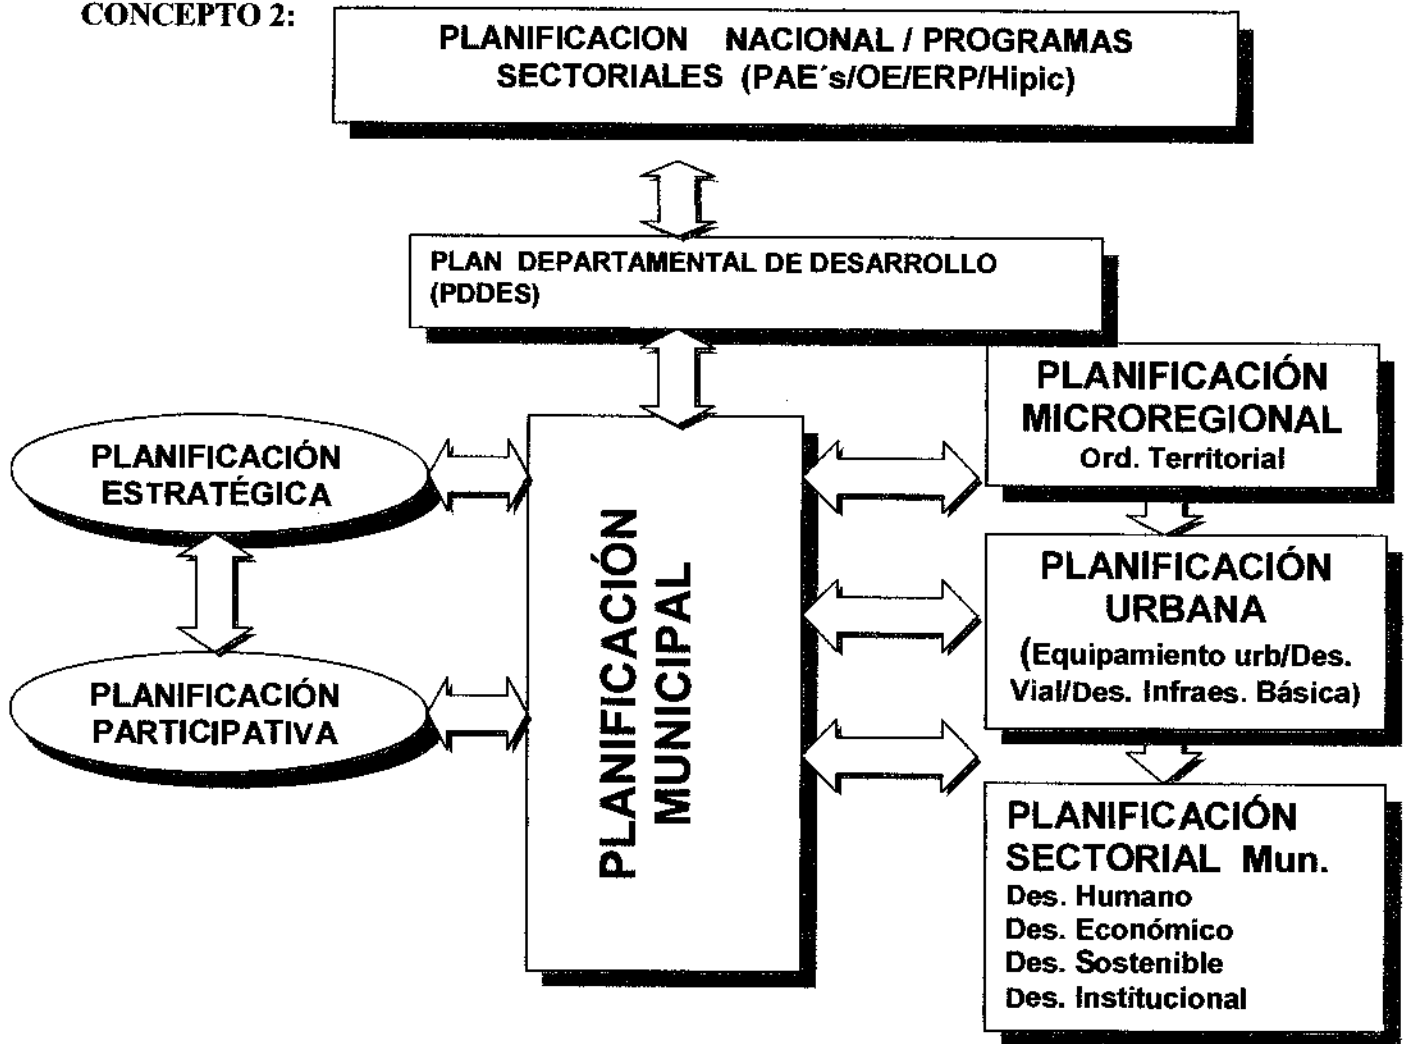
CONCEPTO 2:

PLANIFICACION NACIONAL / PROGRAMAS SECTORIALES (PAE´s/OE/ERP/Hipic)

PLAN DEPARTAMENTAL DE DESARROLLO (PDDES)

PLANIFICACIÓN ESTRATÉGICA

PLANIFICACIÓN PARTICIPATIVA

PLANIFICACIÓN MUNICIPAL

PLANIFICACIÓN MICROREGIONAL
Ord. Territorial

PLANIFICACIÓN URBANA
(Equipamiento urb/Des. Vial/Des. Infraes. Básica)

PLANIFICACIÓN SECTORIAL Mun.
Des. Humano
Des. Económico
Des. Sostenible
Des. Institucional